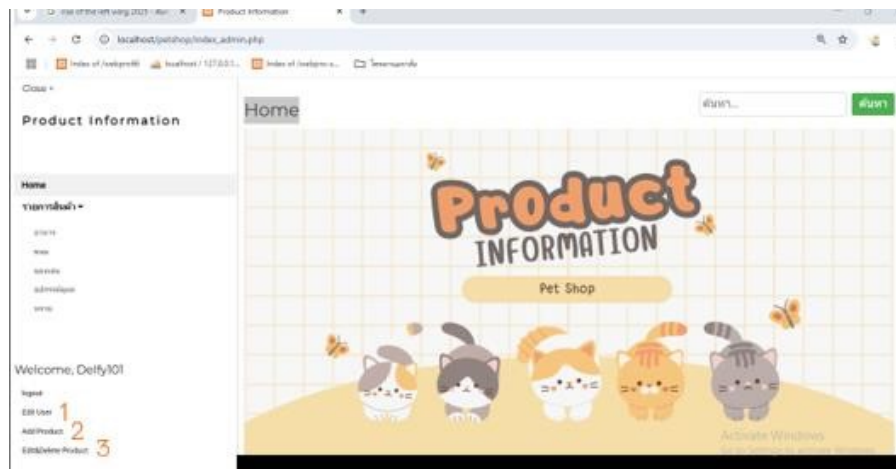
Product Information

localhost/petshop/index_admin.php

Close ×

Product Information

Home

รายการสินค้า ▾

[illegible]

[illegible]

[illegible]

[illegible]

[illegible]

Welcome, Delfy101

logout

Edit User 1

Add Product 2

Edit&Delete Product 3

Home

ค้นหา...

ค้นหา

Product

INFORMATION

Pet Shop

Activate Windows